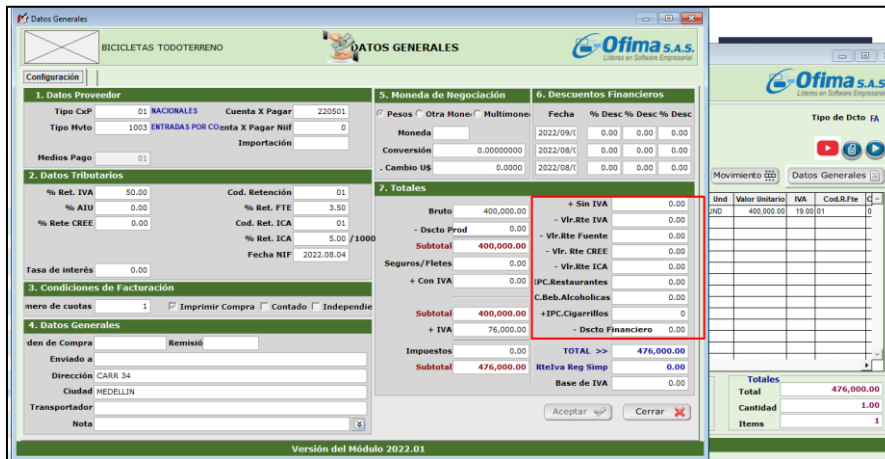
Datos Generales

BICICLETAS TODOTERRENO

DATOS GENERALES

Ofima S.A.S. Líderes en Software Empresarial

Configuración

1. Datos Proveedor

Tipo CxP 01 NACIONALES
Cuenta X Pagar 220501
Tipo Mvto 1003 ENTRADAS POR CO
enta X Pagar Niif 0
Importación
Medios Pago 01

2. Datos Tributarios

% Ret. IVA 50.00
Cod. Retención 01
% AIU 0.00
% Ret. FTE 3.50
% Rete CREE 0.00
Cod. Ret. ICA 01
% Ret. ICA 5.00 /1000
Fecha NIF 2022.08.04
Tasa de interés 0.00

3. Condiciones de Facturación

mero de cuotas 1
Imprimir Compra
Contado
Independie

4. Datos Generales

den de Compra
Remisió
Enviado a
Dirección CARR 34
Ciudad MEDELLIN
Transportador
Nota

5. Moneda de Negociación

Pesos
Otra Mone
Multimone
Moneda
Conversión 0.00000000
. Cambio U$ 0.0000

6. Descuentos Financieros

| Fecha | % Desc | % Desc | % Desc |
|---|---|---|---|
| 2022/09/0 | 0.00 | 0.00 | 0.00 |
| 2022/08/0 | 0.00 | 0.00 | 0.00 |
| 2022/08/0 | 0.00 | 0.00 | 0.00 |

7. Totales

Bruto 400,000.00
- Dscto Prod 0.00
Subtotal 400,000.00
Seguros/Fletes 0.00
+ Con IVA 0.00
Subtotal 400,000.00
+ IVA 76,000.00
Impuestos 0.00
Subtotal 476,000.00

+ Sin IVA 0.00
- Vlr.Rte IVA 0.00
- Vlr.Rte Fuente 0.00
- Vlr. Rte CREE 0.00
- Vlr.Rte ICA 0.00
IPC.Restaurantes 0.00
C.Beb.Alcoholicas 0.00
+IPC.Cigarrillos 0
- Dscto Financiero 0.00
TOTAL >> 476,000.00
RteIva Reg Simp 0.00
Base de IVA 0.00

Aceptar
Cerrar

Versión del Módulo 2022.01

Ofima S.A.S. Líderes en Software Empresarial

Tipo de Dcto FA

Movimiento
Datos Generales

| Und | Valor Unitario | IVA | Cod.R.Fte | C |
|---|---|---|---|---|
| UND | 400,000.00 | 19.00 | 01 | 0 |

Totales
Total 476,000.00
Cantidad 1.00
Items 1